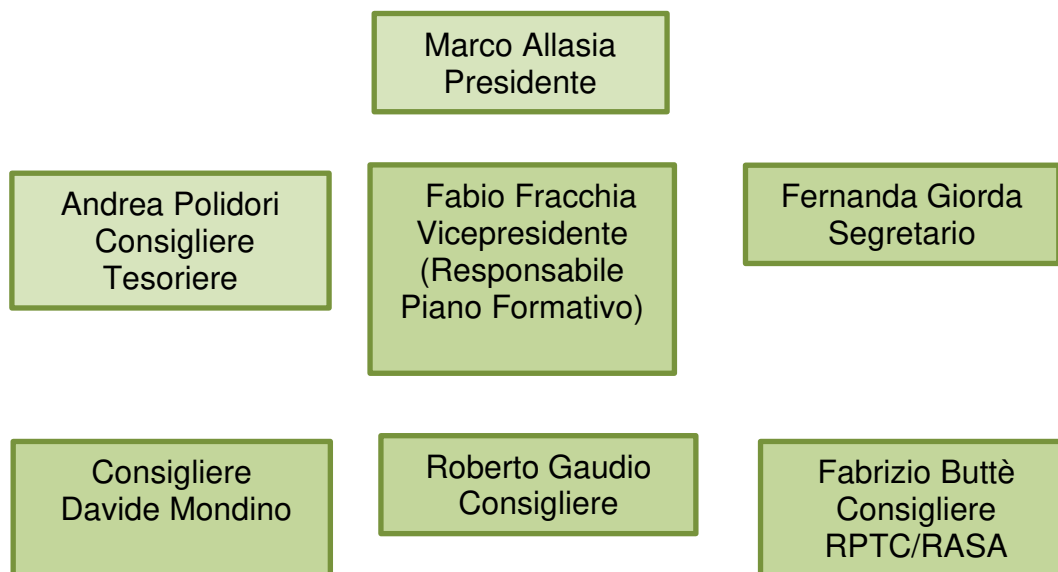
Marco Allasia
Presidente

Andrea Polidori
Consigliere
Tesoriere

Fabio Fracchia
Vicepresidente
(Responsabile
Piano Formativo)

Fernanda Giorda
Segretario

Consigliere
Davide Mondino

Roberto Gaudio
Consigliere

Fabrizio Buttè
Consigliere
RPTC/RASA